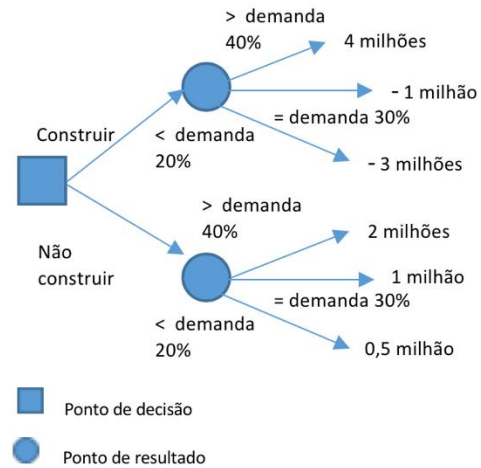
> demanda
40%

4 milhões

- 1 milhão

= demanda 30%

Construir

< demanda
20%

- 3 milhões

> demanda
40%

Não
construir

2 milhões

1 milhão

= demanda 30%

< demanda
20%

0,5 milhão

Ponto de decisão

Ponto de resultado